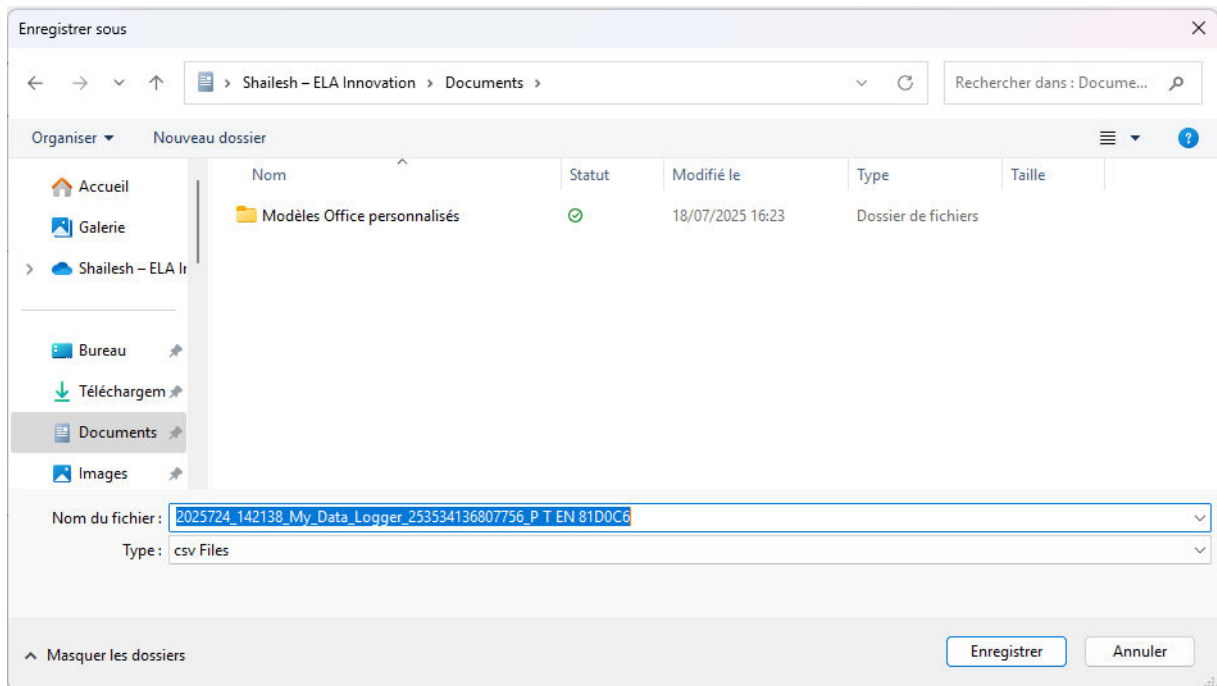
Enregistrer sous

Shailesh – ELA Innovation > Documents >

Rechercher dans : Docume...

Organiser ▾ Nouveau dossier

Accueil
Galerie
Shailesh – ELA Ir
Bureau
Téléchargem
Documents
Images

| Nom | Statut | Modifié le | Type | Taille |
|---|---|---|---|---|
| Modèles Office personnalisés | | 18/07/2025 16:23 | Dossier de fichiers | |

Nom du fichier : 2025724_142138_My_Data_Logger_253534136807756_P T EN 81D0C6
Type : csv Files

Masquer les dossiers

Enregistrer Annuler